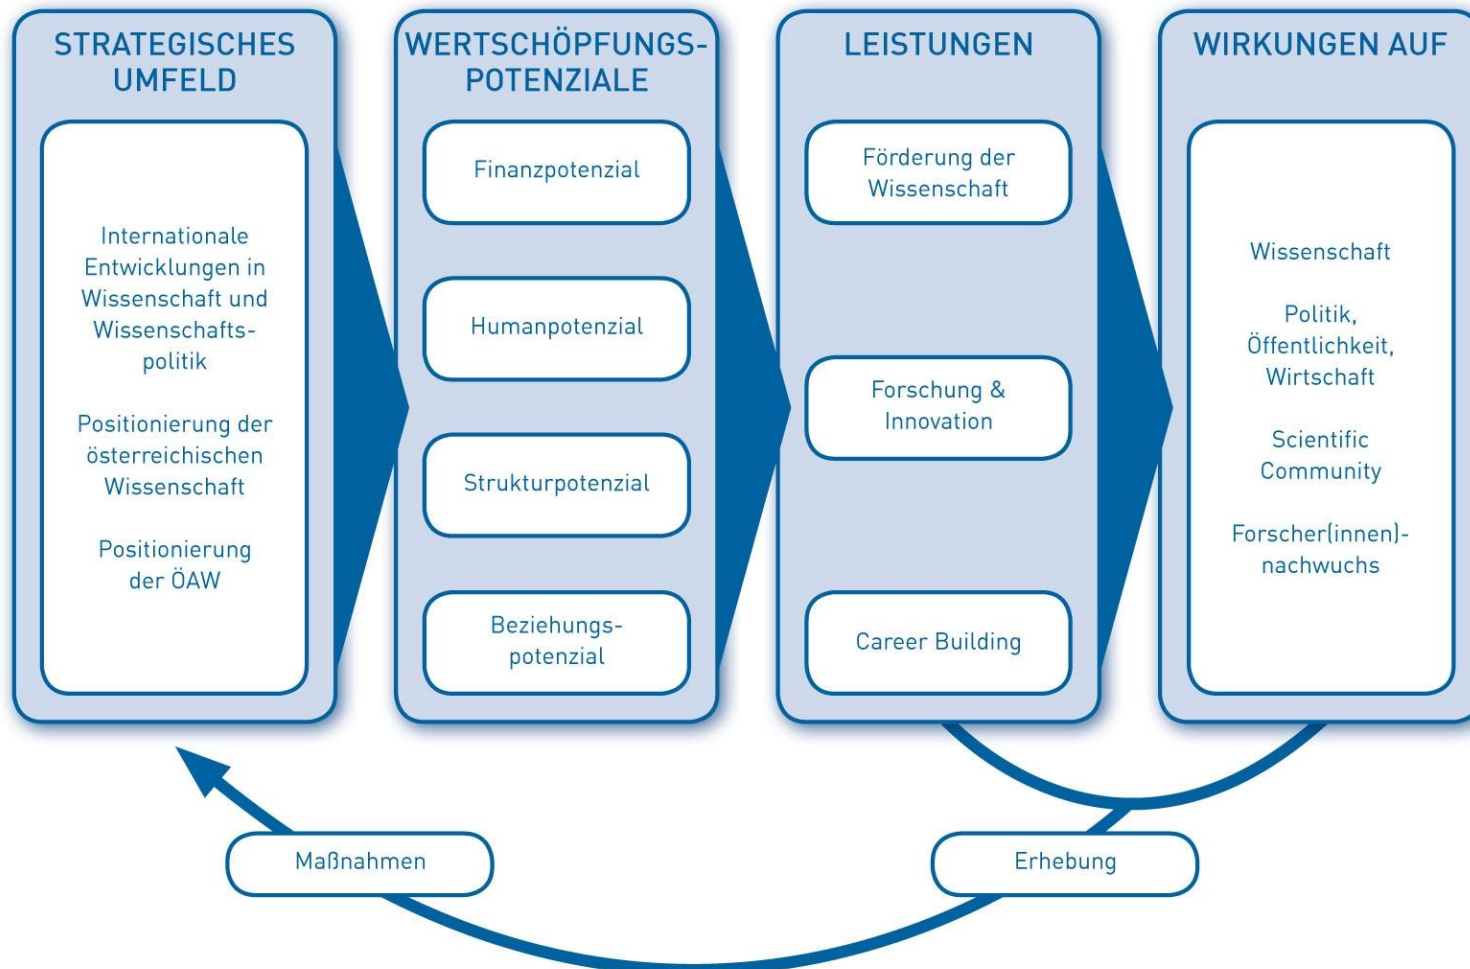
STRATEGISCHES UMFELD

Internationale Entwicklungen in Wissenschaft und Wissenschaftspolitik

Positionierung der österreichischen Wissenschaft

Positionierung der ÖAW

WERTSCHÖPFUNGS-POTENZIALE

Finanzpotenzial

Humanpotenzial

Strukturpotenzial

Beziehungspotenzial

LEISTUNGEN

Förderung der Wissenschaft

Forschung & Innovation

Career Building

WIRKUNGEN AUF

Wissenschaft

Politik, Öffentlichkeit, Wirtschaft

Scientific Community

Forscher(innen)-nachwuchs

Maßnahmen

Erhebung